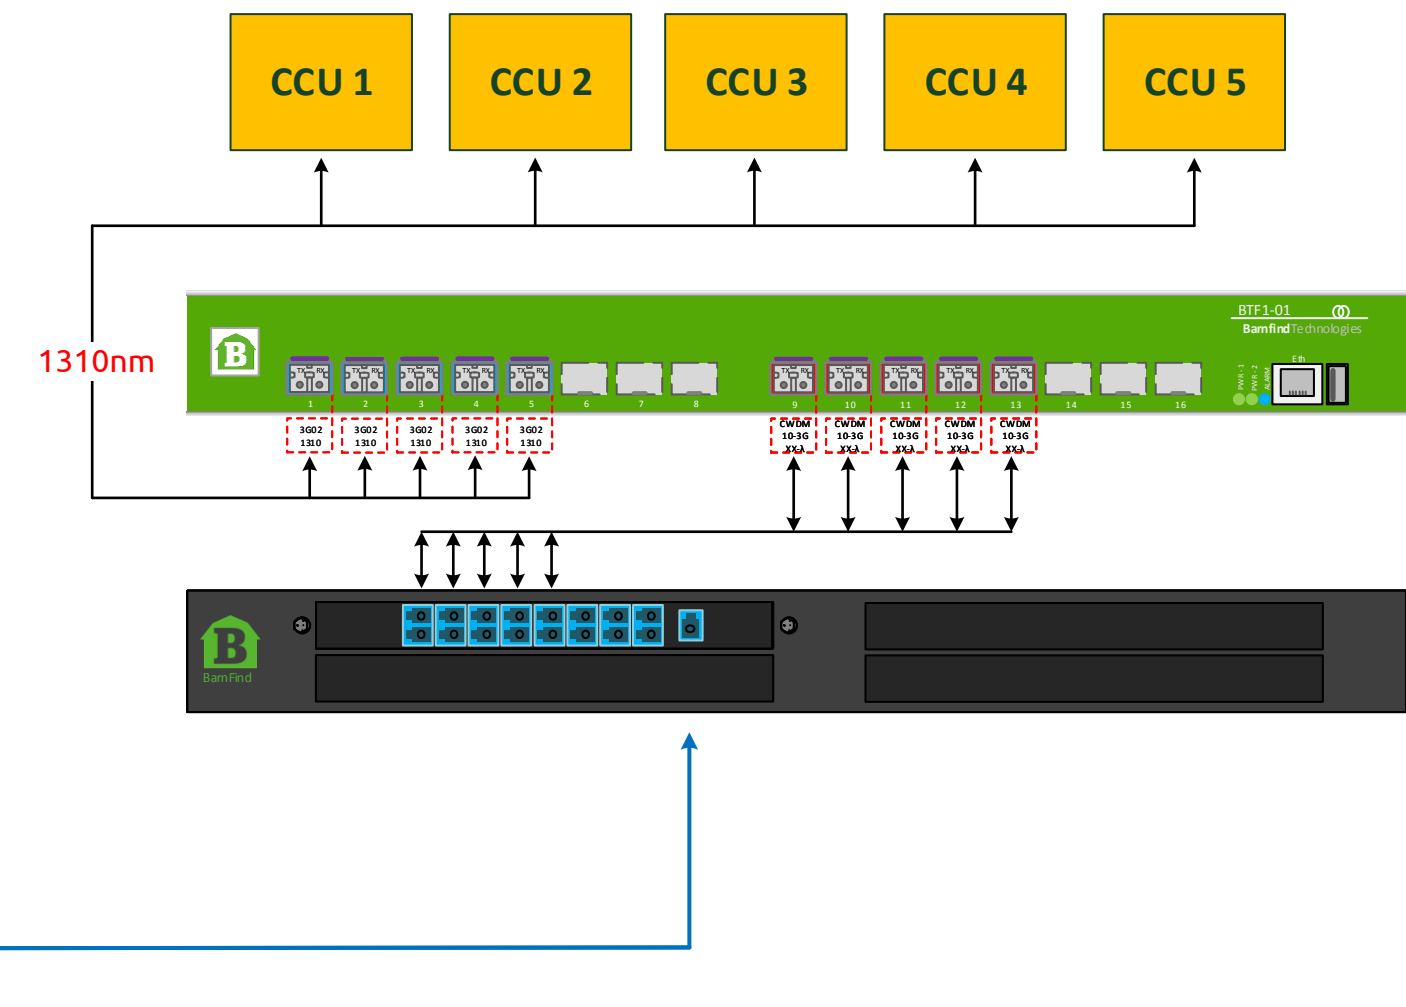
CCU 1
CCU 2
CCU 3
CCU 4
CCU 5

1310nm

BTF1-01
Barnfind Technologies

TX RX
TX RX
TX RX
TX RX
TX RX
1
2
3
4
5
6
7
8
TX RX
TX RX
TX RX
TX RX
TX RX
9
10
11
12
13
14
15
16
PWR-1
PWR-2
ALARM
Eth

3G02 1310
3G02 1310
3G02 1310
3G02 1310
3G02 1310

CWDM 10-3G XX-λ
CWDM 10-3G XX-λ
CWDM 10-3G XX-λ
CWDM 10-3G XX-λ
CWDM 10-3G XX-λ

BarnFind